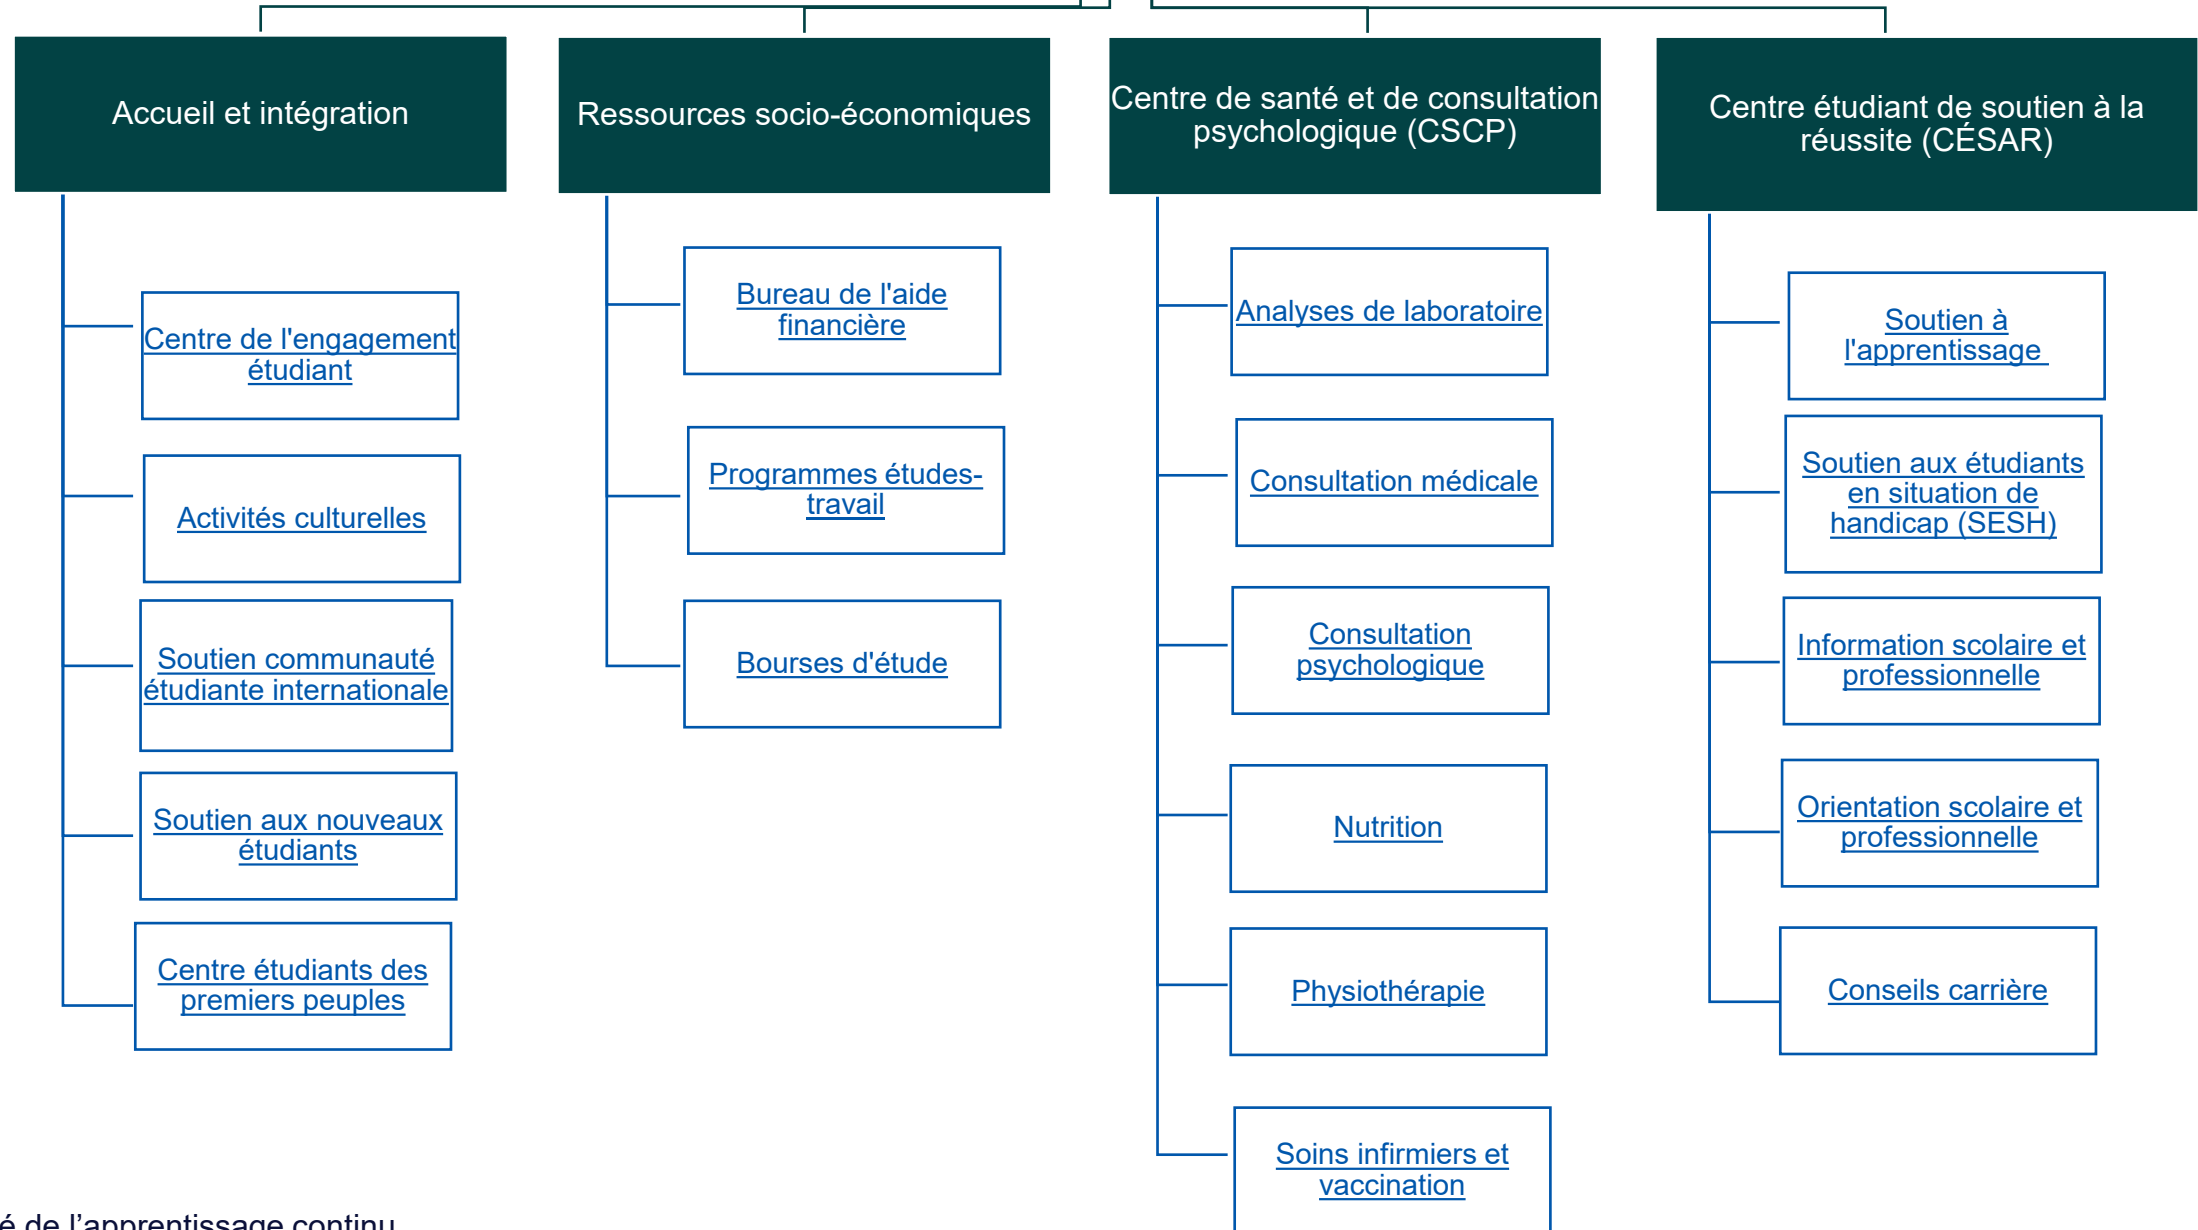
Accueil et intégration

Centre de l'engagement étudiant

Activités culturelles

Soutien communauté étudiante internationale

Soutien aux nouveaux étudiants

Centre étudiants des premiers peuples

Ressources socio-économiques

Bureau de l'aide financière

Programmes études-travail

Bourses d'étude

Centre de santé et de consultation psychologique (CSCP)

Analyses de laboratoire

Consultation médicale

Consultation psychologique

Nutrition

Physiothérapie

Soins infirmiers et vaccination

Centre étudiant de soutien à la réussite (CÉSAR)

Soutien à l'apprentissage

Soutien aux étudiants en situation de handicap (SESH)

Information scolaire et professionnelle

Orientation scolaire et professionnelle

Conseils carrière

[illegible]é de l'apprentissage continu